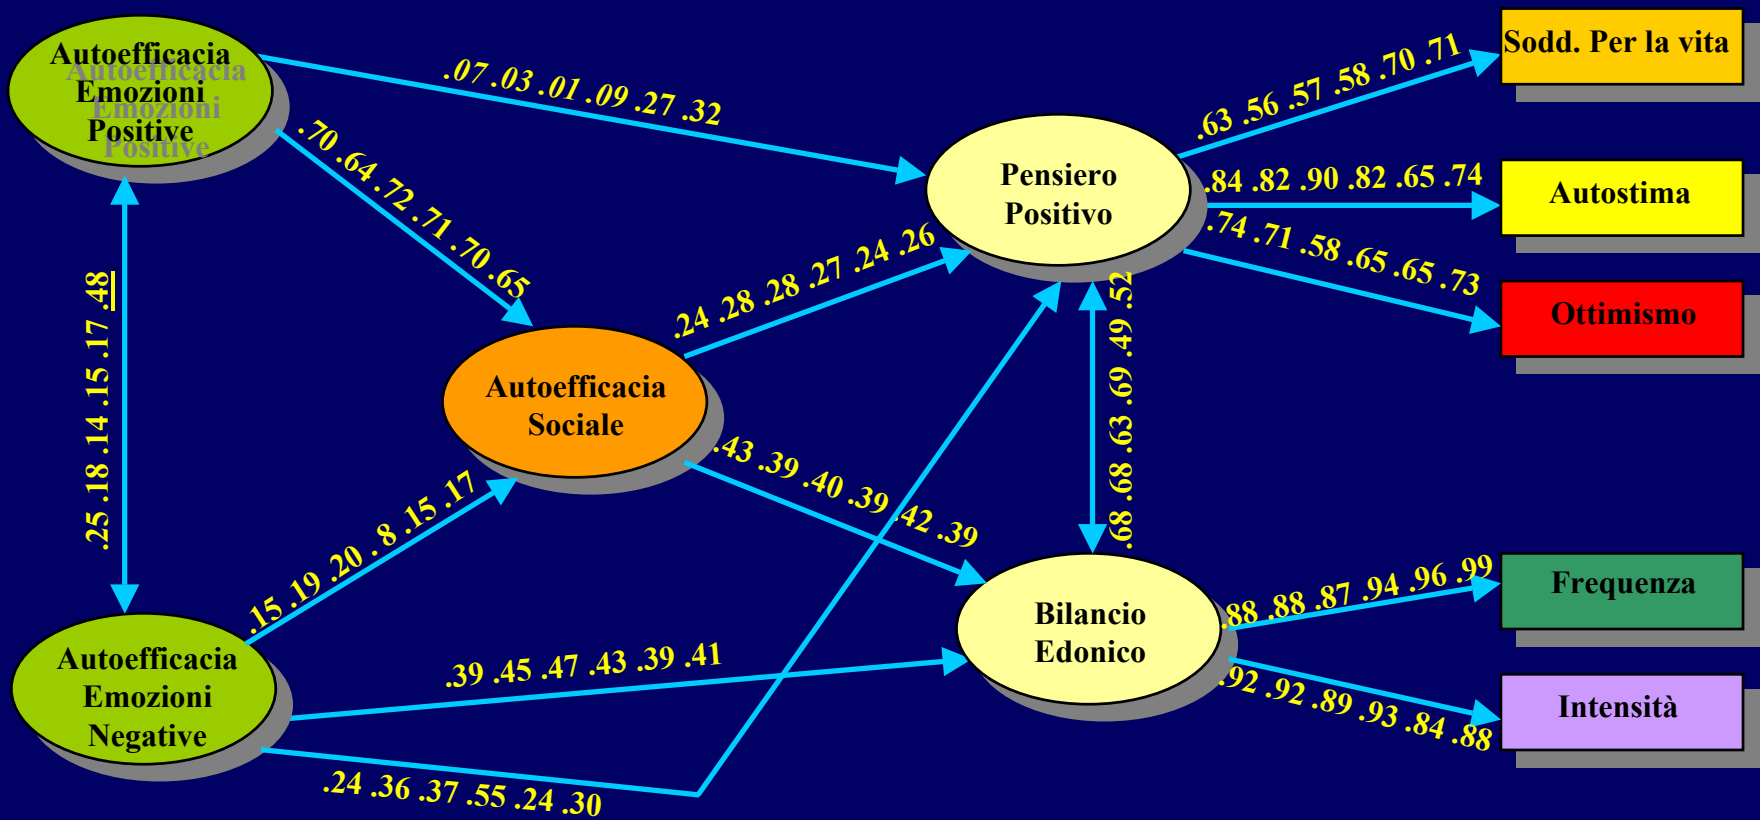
Autoefficacia Emozioni Positive

.07 .03 .01 .09 .27 .32

.70 .64 .72 .71 .70 .65

Pensiero Positivo

.63 .56 .57 .58 .70 .71

Sodd. Per la vita

.84 .82 .90 .82 .65 .74

Autostima

.74 .71 .58 .65 .65 .73

Ottimismo

.25 .18 .14 .15 .17 .48

.24 .28 .28 .27 .24 .26

Autoefficacia Sociale

.43 .39 .40 .39 .42 .39

.68 .68 .63 .69 .49 .52

.15 .19 .20 .8 .15 .17

Bilancio Edonico

.88 .88 .87 .94 .96 .99

Frequenza

.92 .92 .89 .93 .84 .88

Intensità

Autoefficacia Emozioni Negative

.39 .45 .47 .43 .39 .41

.24 .36 .37 .55 .24 .30